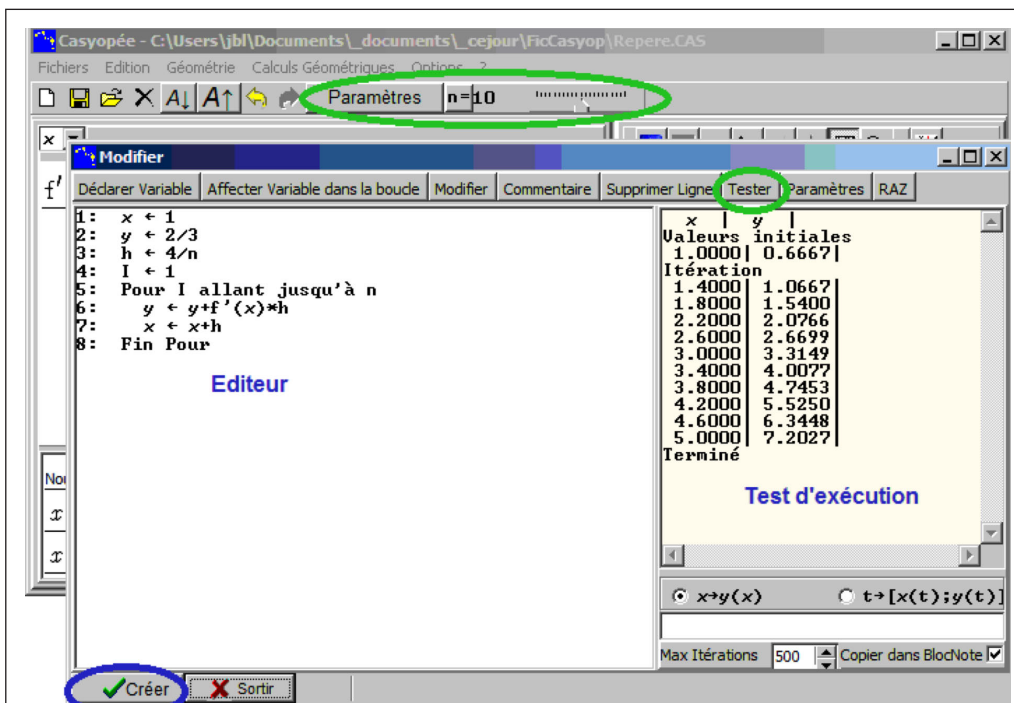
Casyopée - C:\Users\jbl\Documents\_documents\_cejour\FicCasyop\Repere.CAS

Fichiers Edition Géométrie Calculs Géométriques Options ?

Paramètres n=10

Modifier

Déclarer Variable | Affecter Variable dans la boucle | Modifier | Commentaire | Supprimer Ligne | Tester | Paramètres | RAZ

1: $x \leftarrow 1$
2: $y \leftarrow 2/3$
3: h ← 4/n
4: I ← 1
5: Pour I allant jusqu'à n
6: $y \leftarrow y+f'(x)*h$
7: $x \leftarrow x+h$
8: Fin Pour

Editeur

| x | y |
|---|---|

Valeurs initiales
1.0000| 0.6667|
Itération
1.4000| 1.0667|
1.8000| 1.5400|
2.2000| 2.0766|
2.6000| 2.6699|
3.0000| 3.3149|
3.4000| 4.0077|
3.8000| 4.7453|
4.2000| 5.5250|
4.6000| 6.3448|
5.0000| 7.2027|
Terminé

Test d'exécution

$x \to y(x)$ $t \to [x(t);y(t)]$

Max Itérations 500 Copier dans BlocNote

Créer Sortir

f'

Nom

$x$

$x$